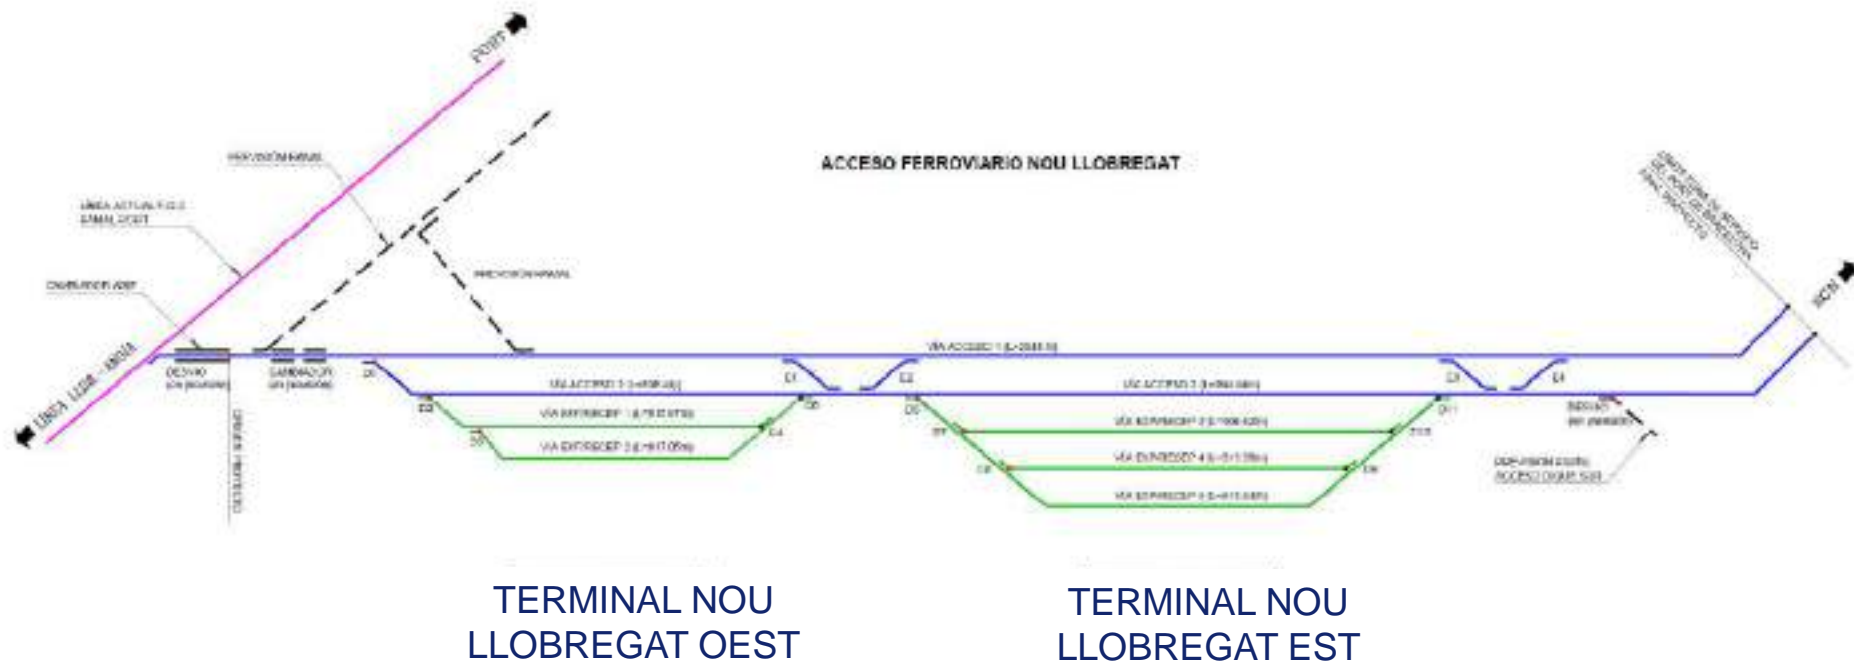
ACCESO FERROVIARIO NOU LLOBREGAT

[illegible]

PREVISIÓN RAMAL

LINEA ACTUAL F.G.C. RAMAL OEST

CAMBIADOR ADIF

LINEA LLOB - ANOIA

PREVISIÓN RAMAL

VIA ACCESO 1 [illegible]

VIA ACCESO 2 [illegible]

VIA ACCESO 2 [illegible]

DESVIO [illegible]

CAMBIADOR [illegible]

VIA EXP/RECEP 1 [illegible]

VIA EXP/RECEP 2 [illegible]

VIA EXP/RECEP 3 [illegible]

VIA EXP/RECEP 4 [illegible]

VIA EXP/RECEP 5 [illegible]

E1

E2

E3

E4

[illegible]

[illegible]

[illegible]

TERMINAL NOU LLOBREGAT OEST

TERMINAL NOU LLOBREGAT EST